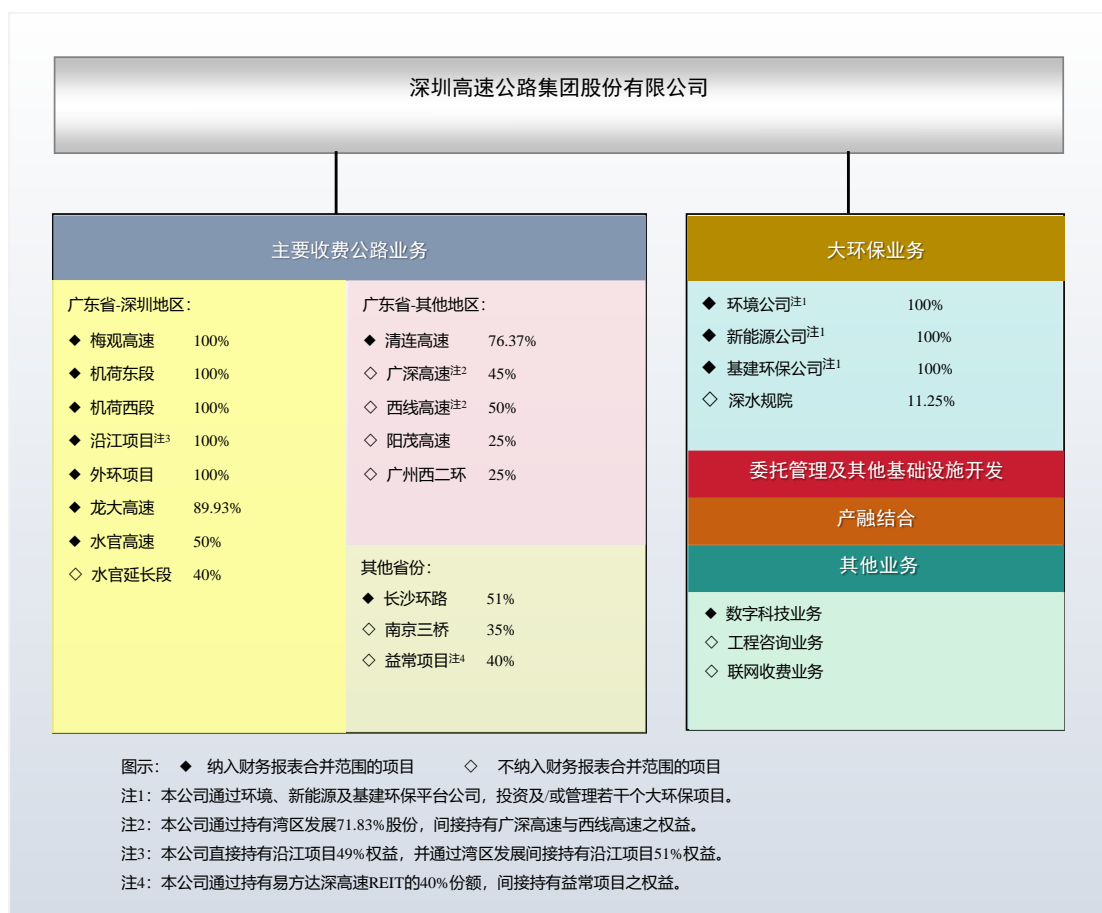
深圳高速公路集团股份有限公司

主要收费公路业务

广东省-深圳地区：
◆ 梅观高速 100%
◆ 机荷东段 100%
◆ 机荷西段 100%
◆ 沿江项目注3 100%
◆ 外环项目 100%
◆ 龙大高速 89.93%
◆ 水官高速 50%
◇ 水官延长段 40%

广东省-其他地区：
◆ 清连高速 76.37%
◇ 广深高速注2 45%
◇ 西线高速注2 50%
◇ 阳茂高速 25%
◇ 广州西二环 25%

其他省份：
◆ 长沙环路 51%
◇ 南京三桥 35%
◇ 益常项目注4 40%

大环保业务

◆ 环境公司注1 100%
◆ 新能源公司注1 100%
◆ 基建环保公司注1 100%
◇ 深水规院 11.25%

委托管理及其他基础设施开发

产融结合

其他业务

◆ 数字科技业务
◇ 工程咨询业务
◇ 联网收费业务

图示： ◆ 纳入财务报表合并范围的项目 ◇ 不纳入财务报表合并范围的项目
注1：本公司通过环境、新能源及基建环保平台公司，投资及/或管理若干个大环保项目。
注2：本公司通过持有湾区发展71.83%股份，间接持有广深高速与西线高速之权益。
注3：本公司直接持有沿江项目49%权益，并通过湾区发展间接持有沿江项目51%权益。
注4：本公司通过持有易方达深高速REIT的40%份额，间接持有益常项目之权益。